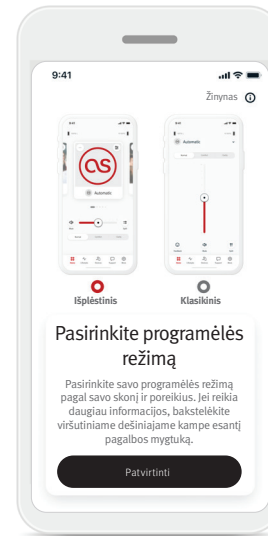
9:41

Žinynas

Automatic

Automatic

Išplėstinis

Klasikinis

Pasirinkite programėlės režimą

Pasirinkite savo programėlės režimą pagal savo skonį ir poreikius. Jei reikia daugiau informacijos, bakstelėkite viršutiniame dešiniajame kampe esantį pagalbos mygtuką.

Patvirtinti